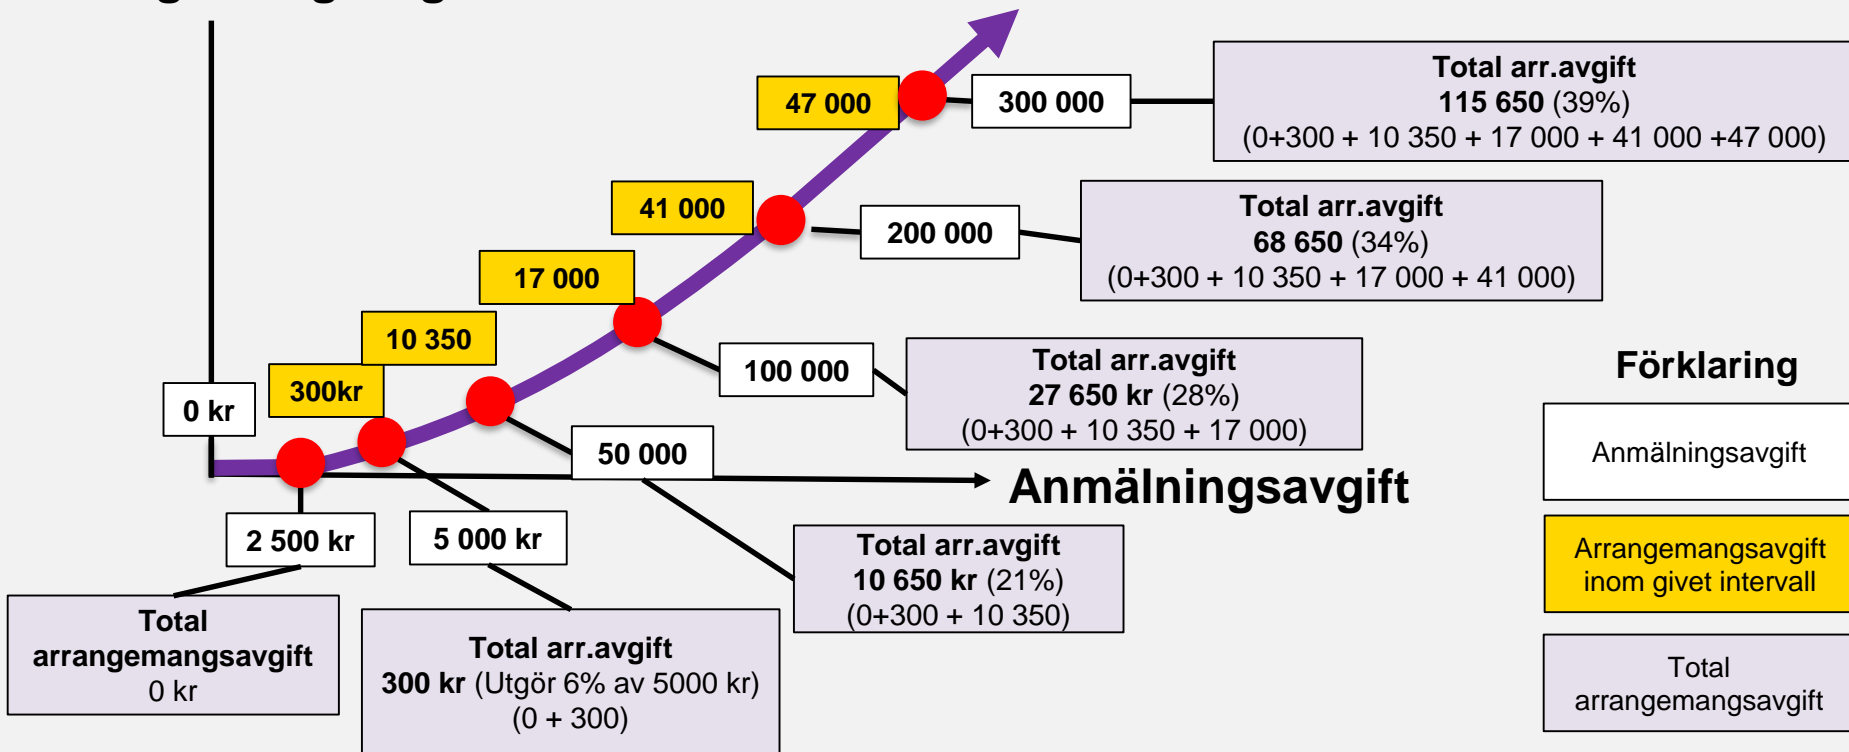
47 000

300 000

Total arr.avgift
115 650 (39%)
(0+300 + 10 350 + 17 000 + 41 000 +47 000)

41 000

200 000

Total arr.avgift
68 650 (34%)
(0+300 + 10 350 + 17 000 + 41 000)

17 000

10 350

100 000

Total arr.avgift
27 650 kr (28%)
(0+300 + 10 350 + 17 000)

Förklaring

300kr

0 kr

50 000

Anmälningsavgift

Anmälningsavgift

2 500 kr

5 000 kr

Total arr.avgift
10 650 kr (21%)
(0+300 + 10 350)

Arrangemangsavgift inom givet intervall

Total arrangemangsavgift
0 kr

Total arr.avgift
300 kr (Utgör 6% av 5000 kr)
(0 + 300)

Total arrangemangsavgift